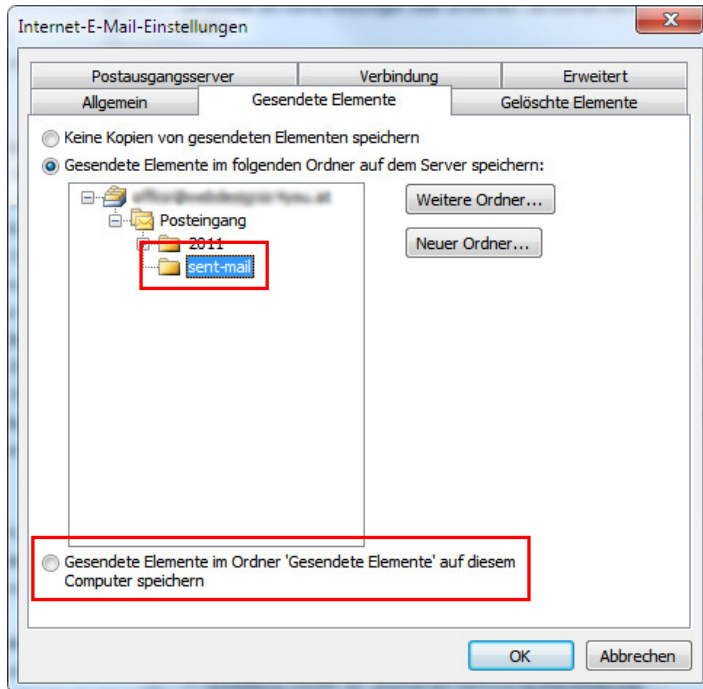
Internet-E-Mail-Einstellungen

Postausgangsserver
Verbindung
Erweitert
Allgemein
Gesendete Elemente
Gelöschte Elemente

Keine Kopien von gesendeten Elementen speichern
Gesendete Elemente im folgenden Ordner auf dem Server speichern:

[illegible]
Posteingang
2011
sent-mail

Weitere Ordner...
Neuer Ordner...

Gesendete Elemente im Ordner 'Gesendete Elemente' auf diesem Computer speichern

OK
Abbrechen